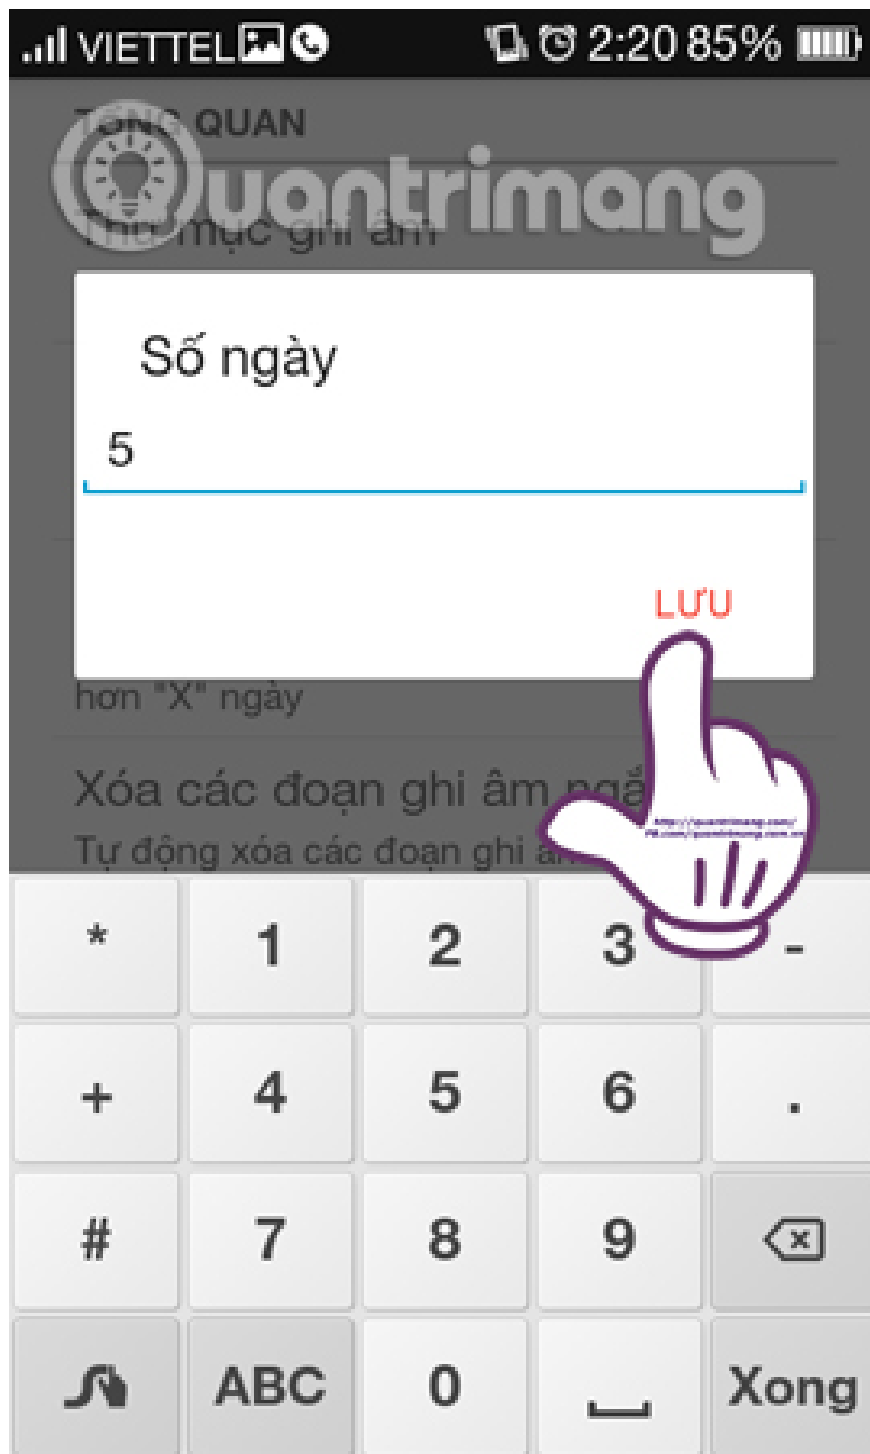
VIETTEL 2:20 85%

T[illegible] QUAN

Quantrimang

Th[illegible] mục ghi âm

Số ngày

5

LƯU

hơn "X" ngày

Xóa các đoạn ghi âm ngắ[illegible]

Tự động xóa các đoạn ghi â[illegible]

| * | 1 | 2 | 3 | - |
|---|---|---|---|---|
| + | 4 | 5 | 6 | . |
| # | 7 | 8 | 9 | ⌫ |
| | ABC | 0 | ␣ | Xong |